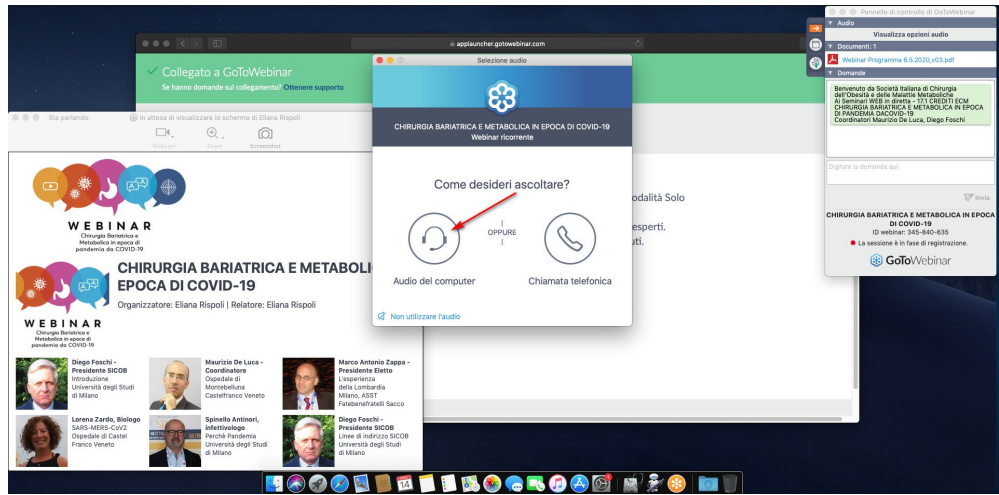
applauncher.gotowebinar.com

Collegato a GoToWebinar
Se hanno domande sul collegamento? Ottenere supporto

Sta parlando: In attesa di visualizzare lo schermo di Eliana Rispoli
Webcam Zoom Screenshot

WEBINAR
Chirurgia Bariatrica e Metabolica in epoca di pandemia da COVID-19

WEBINAR
Chirurgia Bariatrica e Metabolica in epoca di pandemia da COVID-19

CHIRURGIA BARIATRICA E METABOLI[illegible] EPOCA DI COVID-19
Organizzatore: Eliana Rispoli | Relatore: Eliana Rispoli

Diego Foschi - Presidente SICOB
Introduzione
Università degli Studi di Milano

Maurizio De Luca - Coordinatore
Ospedale di Montebelluna
Castelfranco Veneto

Marco Antonio Zappa - Presidente Eletto
L'esperienza della Lombardia
Milano, ASST Fatebenefratelli Sacco

Lorena Zardo, Biologo
SARS-MERS-CoV2
Ospedale di Castel Franco Veneto

Spinello Antinori, infettivologo
Perchè Pandemia
Università degli Studi di Milano

Diego Foschi - Presidente SICOB
Linee di indirizzo SICOB
Università degli Studi di Milano

Selezione audio
CHIRURGIA BARIATRICA E METABOLICA IN EPOCA DI COVID-19
Webinar ricorrente
Come desideri ascoltare?
OPPURE
Audio del computer
Chiamata telefonica
Non utilizzare l'audio

odalità Solo
esperti.
uti.

Pannello di controllo di GoToWebinar
Audio
Visualizza opzioni audio
Documenti: 1
Webinar Programma 8.5.2020_v03.pdf
Domande
Benvenuto da Società Italiana di Chirurgia dell'Obesità e delle Malattie Metaboliche
Ai Seminari WEB in diretta - 17.1 CREDITI ECM
CHIRURGIA BARIATRICA E METABOLICA IN EPOCA DI PANDEMIA DACOVID-19
Coordinatori Maurizio De Luca, Diego Foschi
Digitare la domanda qui.
Invia
CHIRURGIA BARIATRICA E METABOLICA IN EPOCA DI COVID-19
ID webinar: 345-840-635
La sessione è in fase di registrazione.
GoToWebinar